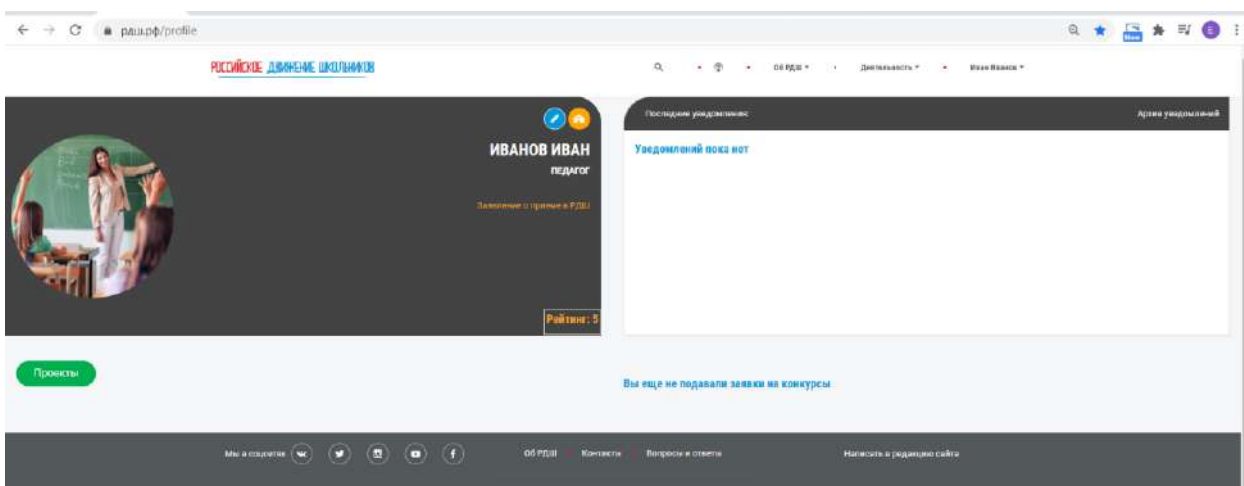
рдш.рф/profile

РОССИЙСКОЕ ДВИЖЕНИЕ ШКОЛЬНИКОВ

Об РДШ ▾ Деятельность ▾ Иван Иванов ▾

ИВАНОВ ИВАН
педагог

Заявление о приеме в РДШ

Рейтинг: 5

Последние уведомления

Архив уведомлений

Уведомлений пока нет

Проекты

Вы еще не подавали заявки на конкурсы

Мы в соцсетях

Об РДШ Контакты Вопросы и ответы

Написать в редакцию сайта